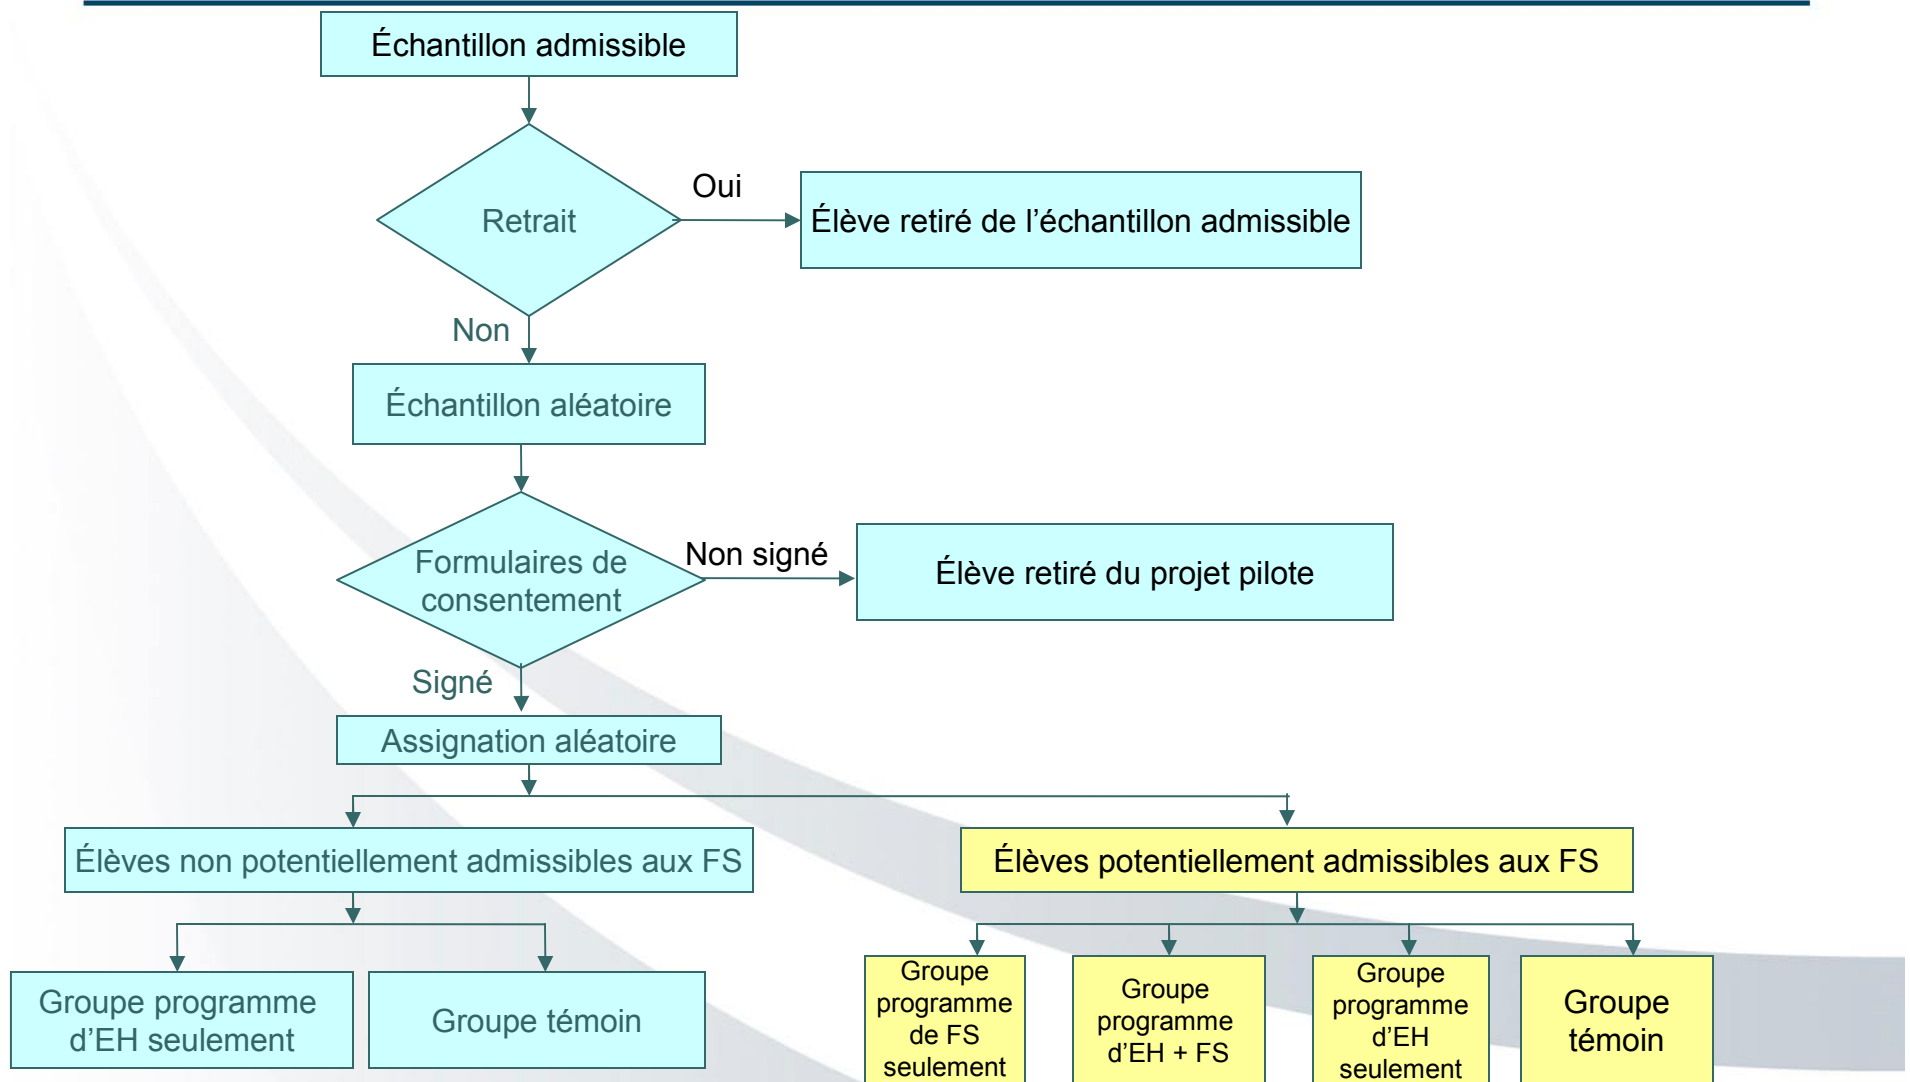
Échantillon admissible

Retrait

Oui

Élève retiré de l’échantillon admissible

Non

Échantillon aléatoire

Formulaires de consentement

Non signé

Élève retiré du projet pilote

Signé

Assignation aléatoire

Élèves non potentiellement admissibles aux FS

Élèves potentiellement admissibles aux FS

Groupe programme d’EH seulement

Groupe témoin

Groupe programme de FS seulement

Groupe programme d’EH + FS

Groupe programme d’EH seulement

Groupe témoin